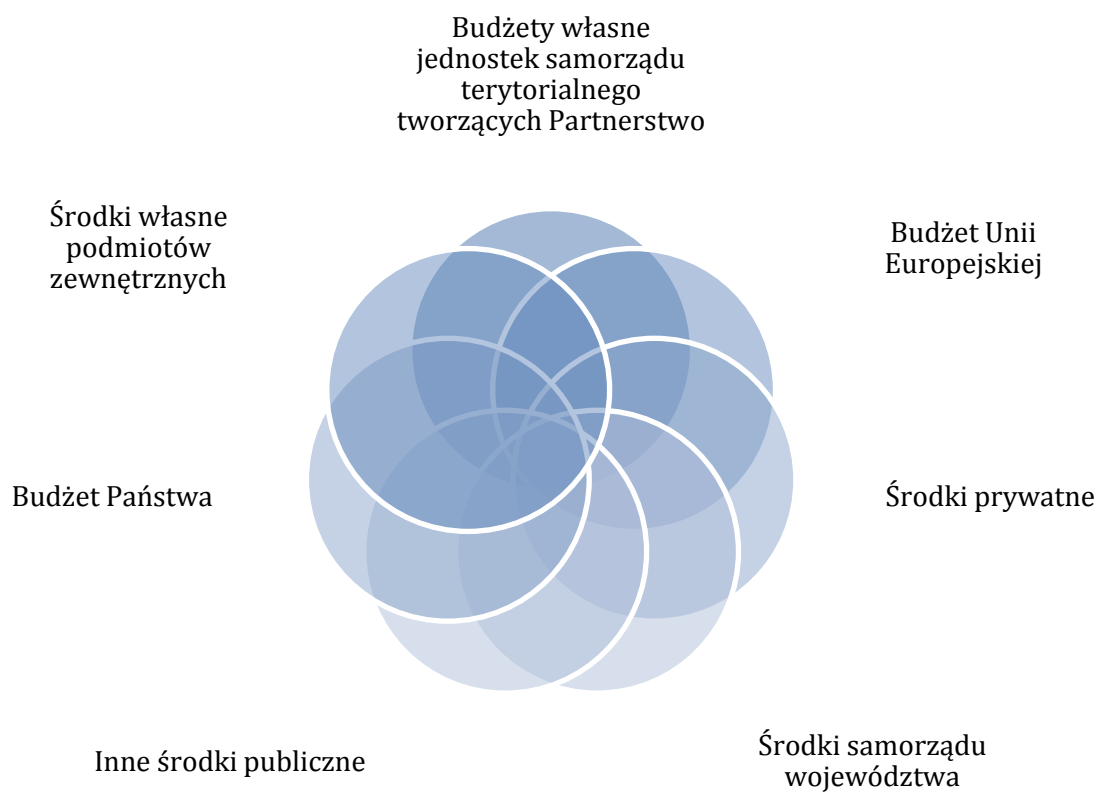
Budżety własne jednostek samorządu terytorialnego tworzących Partnerstwo

Środki własne podmiotów zewnętrznych

Budżet Unii Europejskiej

Budżet Państwa

Środki prywatne

Inne środki publiczne

Środki samorządu województwa